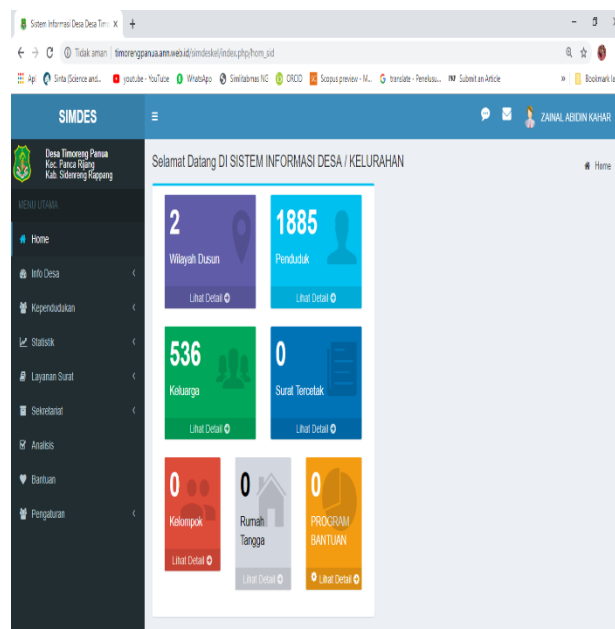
Sistem Informasi Desa Desa Timo ×  +

Tidak aman | timorengpanua.ann.web.id/simdeskel/index.php/hom_sid

Apl  Sinta (Science and...  youtube - YouTube  WhatsApp  Similiabmas NG  ORCID  Scopus preview - M...  translate - Penelusu...  Submit an Article  »  Bookmark la

SIMDES

ZAINAL ABIDIN KAHAR

Desa Timoreng Panua
Kec. Panca Rijang
Kab. Sidenreng Rappang

MENU UTAMA

Home

Info Desa

Kependudukan

Statistik

Layanan Surat

Sekretariat

Analisis

Bantuan

Pengaturan

Selamat Datang DI SISTEM INFORMASI DESA / KELURAHAN

Home

2
Wilayah Dusun
Lihat Detail

1885
Penduduk
Lihat Detail

536
Keluarga
Lihat Detail

0
Surat Tercetak
Lihat Detail

0
Kelompok
Lihat Detail

0
Rumah Tangga
Lihat Detail

0
PROGRAM BANTUAN
Lihat Detail